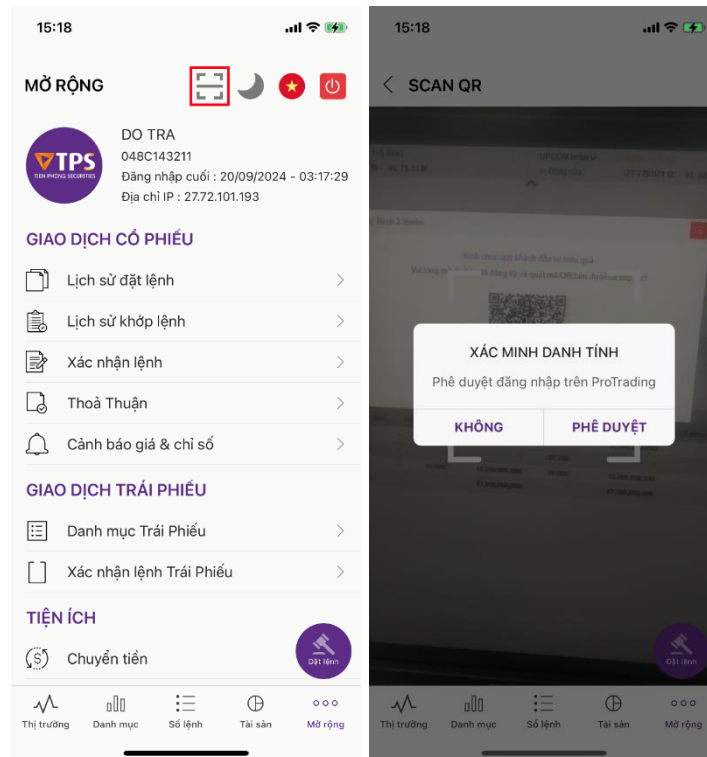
15:18

MỞ RỘNG

TPS
TIEN PHONG SECURITIES

DO TRA
048C143211
Đăng nhập cuối : 20/09/2024 - 03:17:29
Địa chỉ IP : 27.72.101.193

GIAO DỊCH CỔ PHIẾU

Lịch sử đặt lệnh

Lịch sử khớp lệnh

Xác nhận lệnh

Thoả Thuận

Cảnh báo giá & chỉ số

GIAO DỊCH TRÁI PHIẾU

Danh mục Trái Phiếu

Xác nhận lệnh Trái Phiếu

TIỆN ÍCH

Chuyển tiền

Đặt lệnh

Thị trường
Danh mục
Sổ lệnh
Tài sản
Mở rộng

15:18

SCAN QR

XÁC MINH DANH TÍNH
Phê duyệt đăng nhập trên ProTrading
KHÔNG
PHÊ DUYỆT

Đặt lệnh

Thị trường
Danh mục
Sổ lệnh
Tài sản
Mở rộng